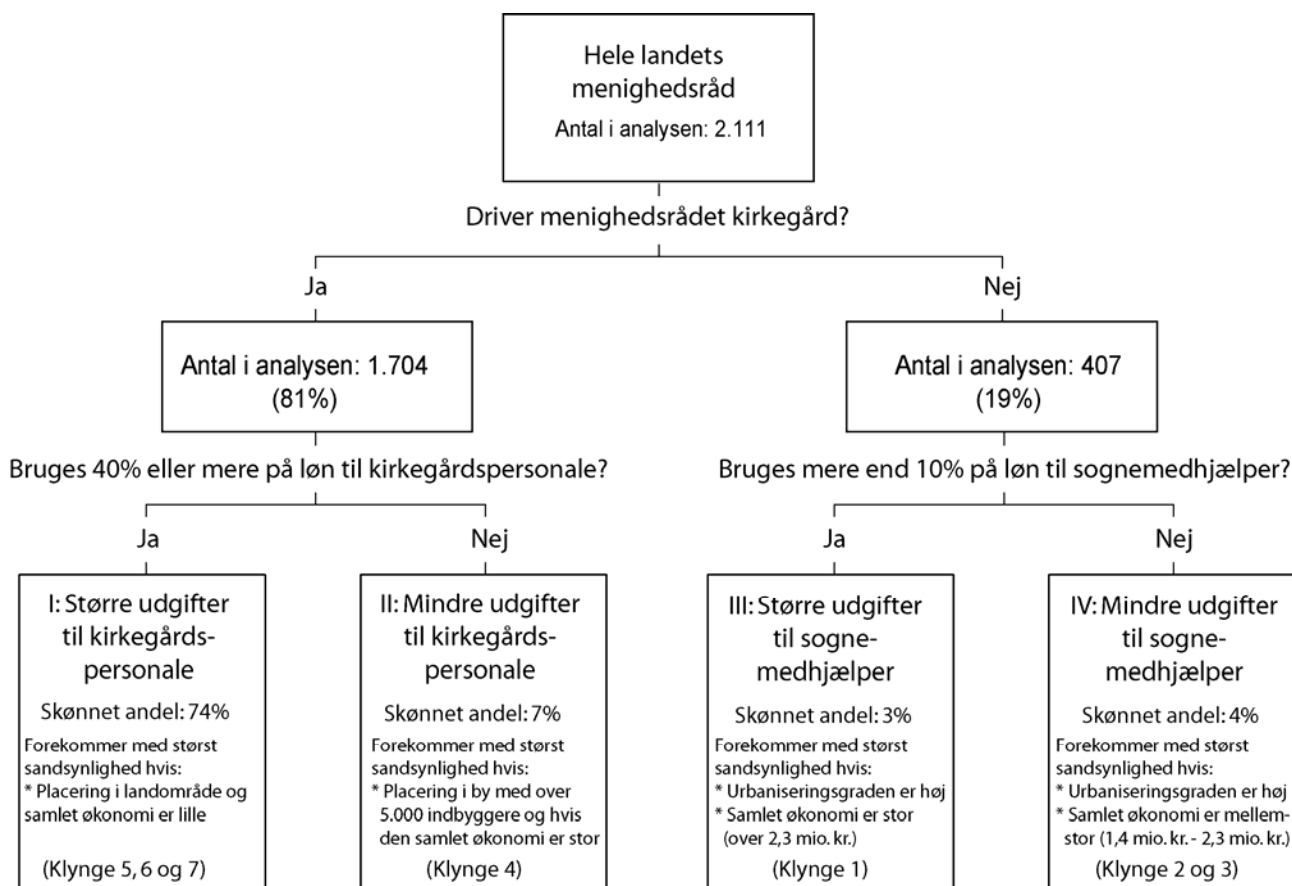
Hele landets menighedsråd
Antal i analysen: 2.111

Driver menighedsrådet kirkegård?

Ja

Antal i analysen: 1.704
(81%)

Bruges 40% eller mere på løn til kirkegårdspersonale?

Ja

I: Større udgifter til kirkegårdspersonale
Skønnet andel: 74%
Forekommer med størst sandsynlighed hvis:
* Placering i landområde og samlet økonomi er lille
(Klynge 5, 6 og 7)

Nej

II: Mindre udgifter til kirkegårdspersonale
Skønnet andel: 7%
Forekommer med størst sandsynlighed hvis:
* Placering i by med over 5.000 indbyggere og hvis den samlet økonomi er stor
(Klynge 4)

Nej

Antal i analysen: 407
(19%)

Bruges mere end 10% på løn til sognemedhjælper?

Ja

III: Større udgifter til sognemedhjælper
Skønnet andel: 3%
Forekommer med størst sandsynlighed hvis:
* Urbaniseringsgraden er høj
* Samlet økonomi er stor (over 2,3 mio. kr.)
(Klynge 1)

Nej

IV: Mindre udgifter til sognemedhjælper
Skønnet andel: 4%
Forekommer med størst sandsynlighed hvis:
* Urbaniseringsgraden er høj
* Samlet økonomi er mellemstor (1,4 mio. kr. - 2,3 mio. kr.)
(Klynge 2 og 3)